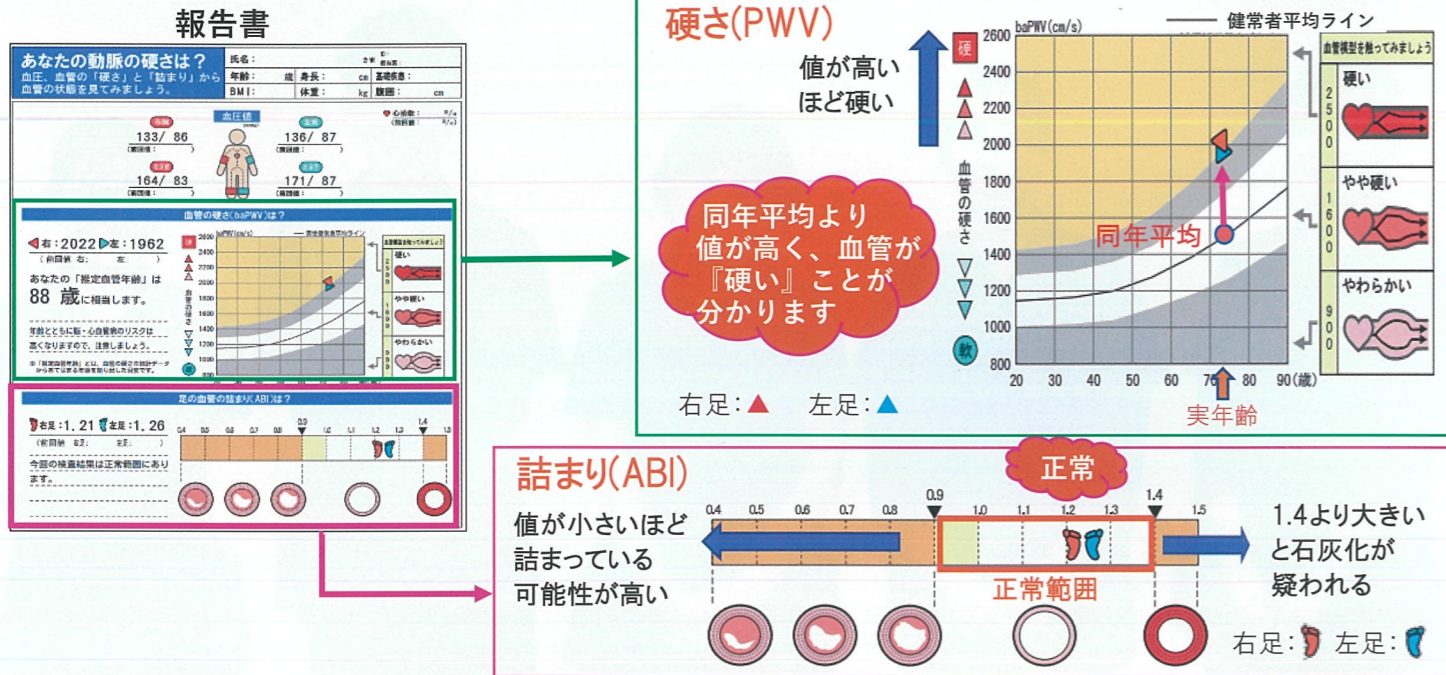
報告書

あなたの動脈の硬さは？
血圧、血管の「硬さ」と「詰まり」から血管の状態を見てみましょう。

氏名：
年齢： 歳 身長： cm 基礎疾患：
BMI： 体重： kg 腹囲： cm

血圧値
133/ 86
136/ 87
164/ 83
171/ 87

血管の硬さ(baPWV)は？
右：2022 左：1962
あなたの「推定血管年齢」は
88 歳に相当します。

年齢とともに脳・心血管病のリスクは高くなりますので、注意しましょう。

足の血管の詰まり(ABI)は？
右足：1.21 左足：1.26
今回の検査結果は正常範囲にあります。

硬さ(PWV)
値が高いほど硬い
硬
軟
血管の硬さ
baPWV(cm/s)
健常者平均ライン
2600
2400
2200
2000
1800
1600
1400
1200
1000
800
20 30 40 50 60 70 80 90(歳)
同年平均より値が高く、血管が『硬い』ことが分かります
同年平均
実年齢
右足：▲ 左足：▲
血管模型を触ってみましょう
硬い
2500
やや硬い
1600
やわらかい
900

詰まり(ABI)
正常
値が小さいほど詰まっている可能性が高い
0.4 0.5 0.6 0.7 0.8 0.9 1.0 1.1 1.2 1.3 1.4 1.5
正常範囲
1.4より大きいと石灰化が疑われる
右足： 左足：